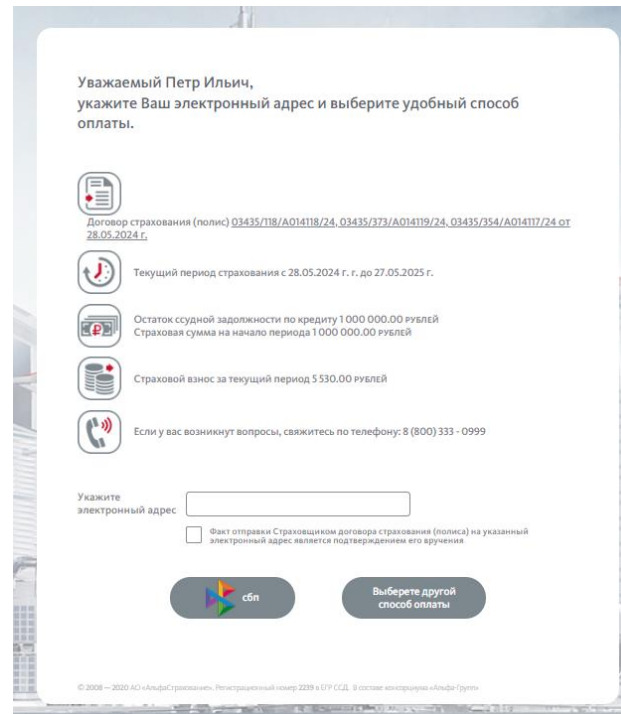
Уважаемый Петр Ильич,
укажите Ваш электронный адрес и выберите удобный способ оплаты.

Договор страхования (полис) 03435/118/A014118/24, 03435/373/A014119/24, 03435/354/A014117/24 от 28.05.2024 г.

Текущий период страхования с 28.05.2024 г. г. до 27.05.2025 г.

Остаток ссудной задолженности по кредиту 1 000 000.00 РУБЛЕЙ
Страховая сумма на начало периода 1 000 000.00 РУБЛЕЙ

Страховой взнос за текущий период 5 530.00 РУБЛЕЙ

Если у вас возникнут вопросы, свяжитесь по телефону: 8 (800) 333 - 0999

Укажите электронный адрес

Факт отправки Страховщиком договора страхования (полиса) на указанный электронный адрес является подтверждением его вручения

сбп

Выберете другой способ оплаты

© 2008 — 2020 АО «АльфаСтрахование». Регистрационный номер 2239 в ЕГР ССД. В составе консорциума «Альфа-Групп»